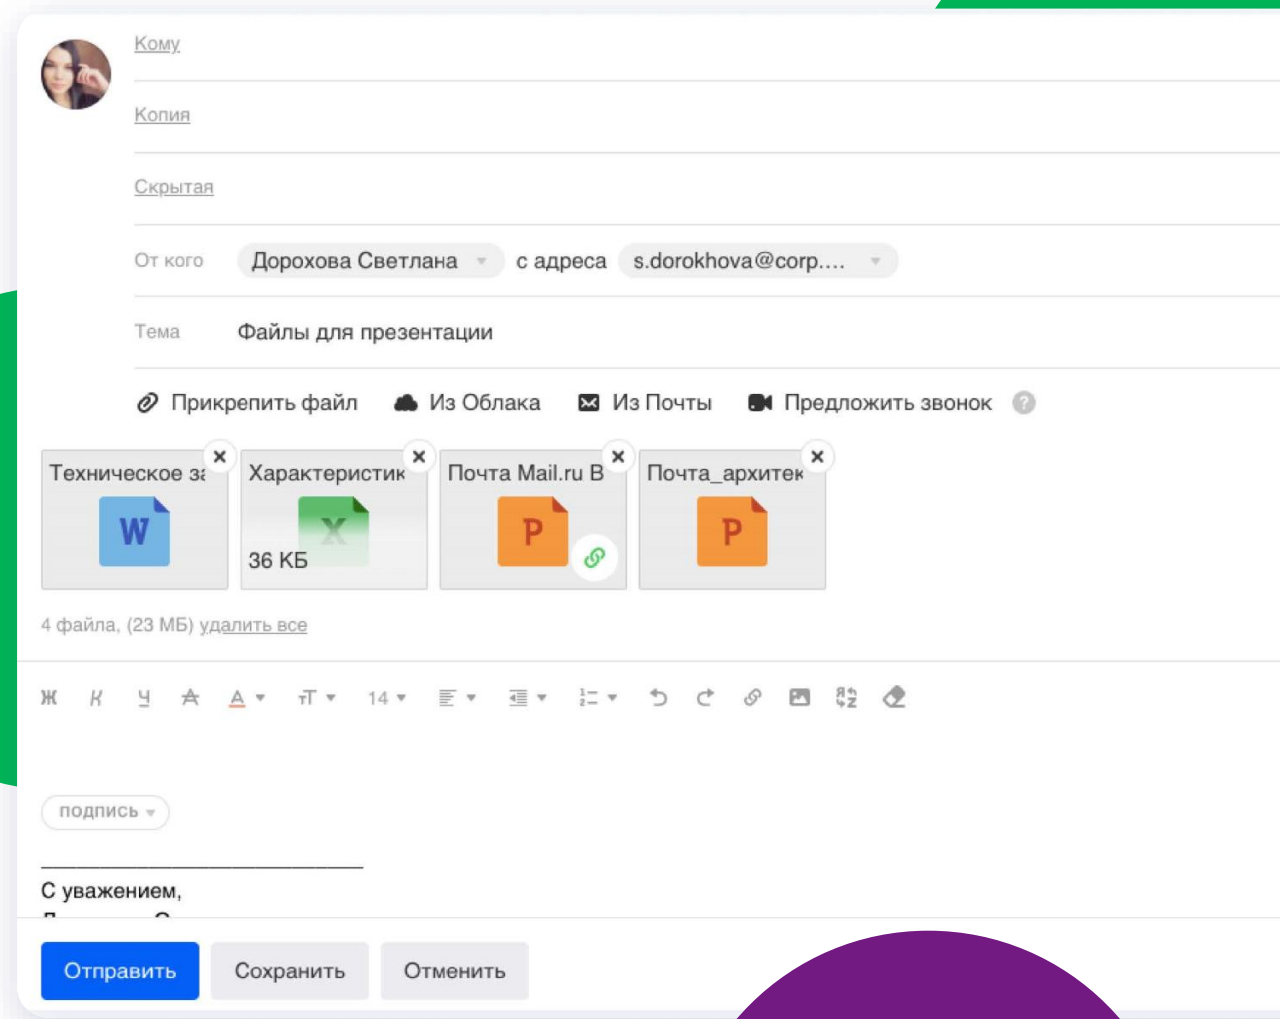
Кому

Копия

Скрытая

От кого Дорохова Светлана с адреса s.dorokhova@corp....

Тема Файлы для презентации

Прикрепить файл Из Облака Из Почты Предложить звонок ?

Техническое з
W

Характеристик
X
36 КБ

Почта Mail.ru B
P

Почта_архитек
P

4 файла, (23 МБ) удалить все

Ж К Ч А Т 14

подпись

С уважением,
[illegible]

Отправить Сохранить Отменить